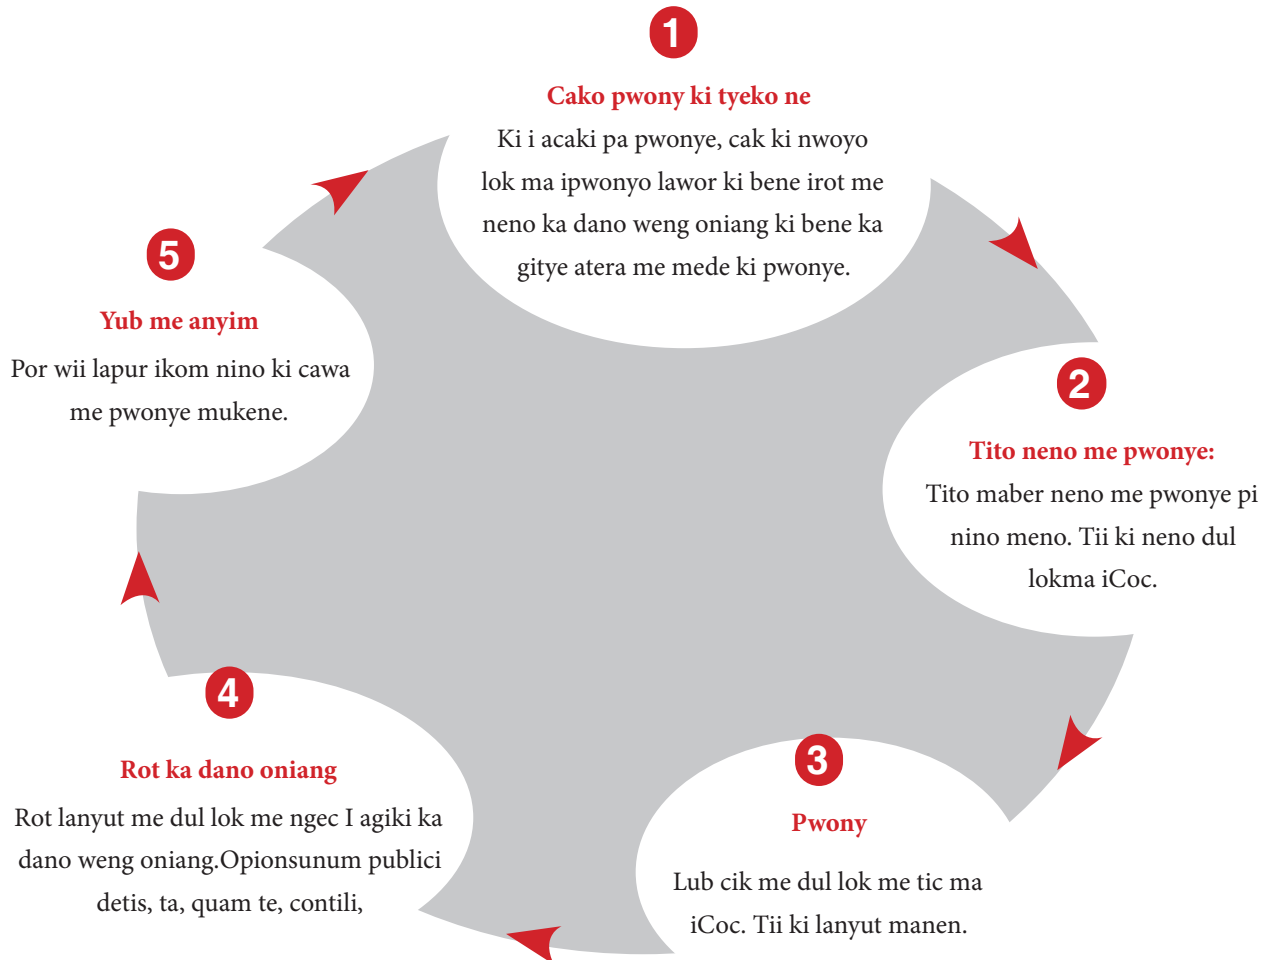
1

Cako pwony ki tyeko ne

Ki i acaki pa pwonye, cak ki nwoyo lok ma ipwonyo lawor ki bene irot me neno ka dano weng oniang ki bene ka gitye atera me mede ki pwonye.

2

Tito neno me pwonye:

Tito maber neno me pwonye pi nino meno. Tii ki neno dul lokma iCoc.

3

Pwony

Lub cik me dul lok me tic ma iCoc. Tii ki lanyut manen.

4

Rot ka dano oniang

Rot lanyut me dul lok me ngec I agiki ka dano weng oniang.Opionsunum publici detis, ta, quam te, contili,

5

Yub me anyim

Por wii lapur ikom nino ki cawa me pwonye mukene.